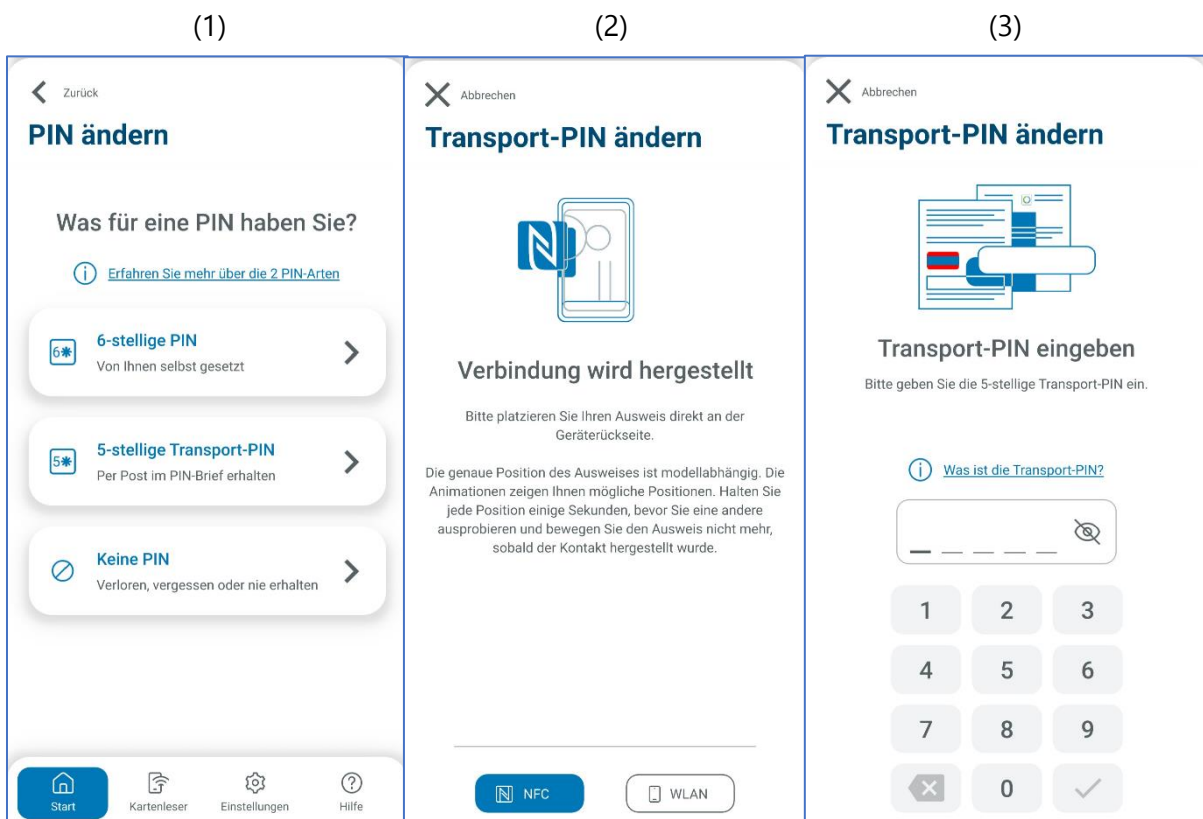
(1)

Zurück

PIN ändern

Was für eine PIN haben Sie?

Erfahren Sie mehr über die 2 PIN-Arten

6✱ 6-stellige PIN
Von Ihnen selbst gesetzt

5✱ 5-stellige Transport-PIN
Per Post im PIN-Brief erhalten

Keine PIN
Verloren, vergessen oder nie erhalten

Start Kartenleser Einstellungen Hilfe

(2)

Abbrechen

Transport-PIN ändern

Verbindung wird hergestellt

Bitte platzieren Sie Ihren Ausweis direkt an der Geräterückseite.

Die genaue Position des Ausweises ist modellabhängig. Die Animationen zeigen Ihnen mögliche Positionen. Halten Sie jede Position einige Sekunden, bevor Sie eine andere ausprobieren und bewegen Sie den Ausweis nicht mehr, sobald der Kontakt hergestellt wurde.

NFC WLAN

(3)

Abbrechen

Transport-PIN ändern

Transport-PIN eingeben

Bitte geben Sie die 5-stellige Transport-PIN ein.

Was ist die Transport-PIN?

| 1 | 2 | 3 |
|---|---|---|
| 4 | 5 | 6 |
| 7 | 8 | 9 |
|  | 0 |  |